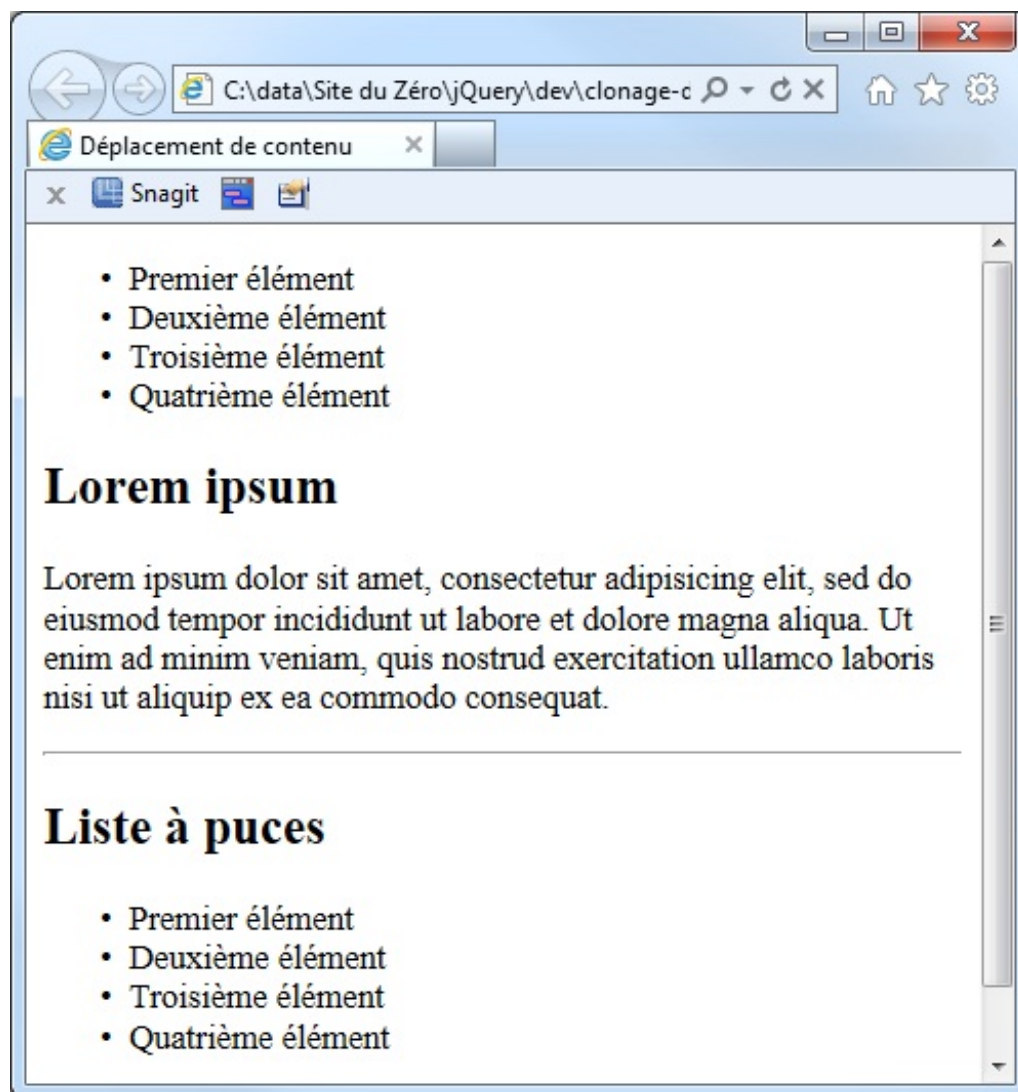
C:\data\Site du Zéro\jQuery\dev\clonage-c

Déplacement de contenu

Snagit

- Premier élément
- Deuxième élément
- Troisième élément
- Quatrième élément

# Lorem ipsum

Lorem ipsum dolor sit amet, consectetur adipisicing elit, sed do eiusmod tempor incididunt ut labore et dolore magna aliqua. Ut enim ad minim veniam, quis nostrud exercitation ullamco laboris nisi ut aliquip ex ea commodo consequat.

# Liste à puces

- Premier élément
- Deuxième élément
- Troisième élément
- Quatrième élément